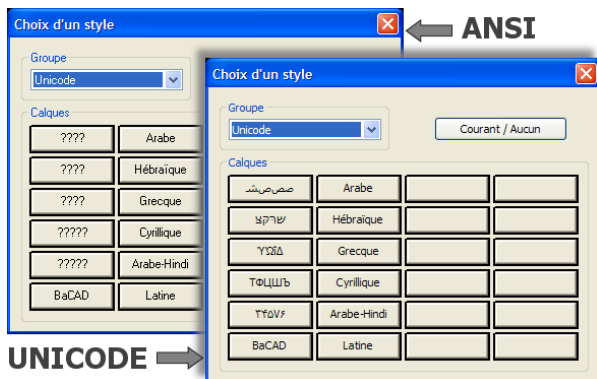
Choix d'un style

ANSI

Groupe

Unicode

Calques

| ???? | Arabe |
|---|---|
| ???? | Hébraïque |
| ???? | Grecque |
| ????? | Cyrillique |
| ????? | Arabe-Hindi |
| BaCAD | Latine |

Choix d'un style

Groupe

Unicode

Courant / Aucun

Calques

| صضصشد | Arabe | | |
|---|---|---|---|
| שרקצ | Hébraïque | | |
| ΥΣΩΔ | Grecque | | |
| ТФЦШЪ | Cyrillique | | |
| ٣۴۵٧۶ | Arabe-Hindi | | |
| BaCAD | Latine | | |

UNICODE